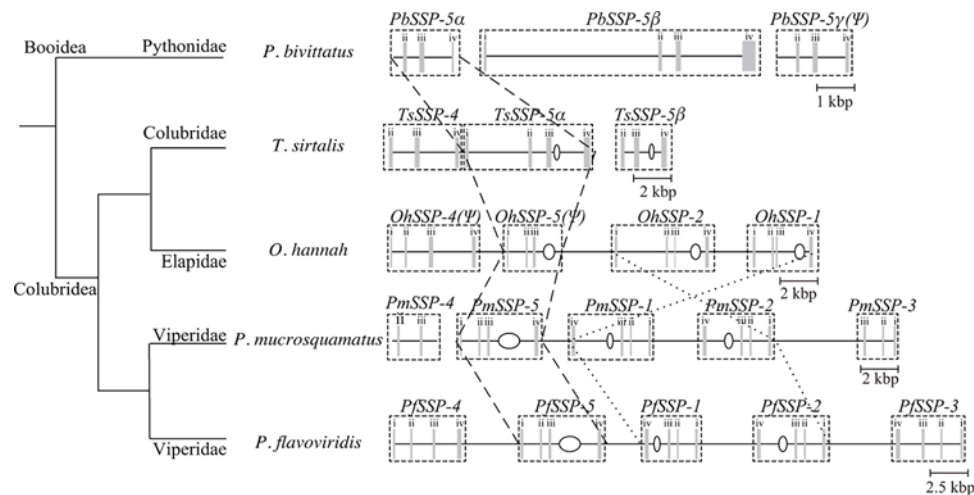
Booidea
Pythonidae
P. bivittatus
PbSSP-5α
ii iii iv
PbSSP-5β
ii iii iv
PbSSP-5γ(Ψ)
ii iii iv
1 kbp

Colubridae
T. sirtalis
TsSSP-4
ii iii iv
TsSSP-5α
TsSSP-5β
ii iii iv
2 kbp

Colubridea
Elapidae
O. hannah
OhSSP-4(Ψ)
ii iii iv
OhSSP-5(Ψ)
ii iii
OhSSP-2
ii iii iv
OhSSP-1
ii iii iv
2 kbp

Viperidae
P. mucrosquamatus
PmSSP-4
ii iii
PmSSP-5
ii iii iv
PmSSP-1
iv iii ii
PmSSP-2
iv iii ii
PmSSP-3
ii iii
2 kbp

Viperidae
P. flavoviridis
PfSSP-4
ii iii iv
PfSSP-5
ii iii iv
PfSSP-1
iv iii ii
PfSSP-2
iv iii ii
PfSSP-3
iv iii ii
2.5 kbp